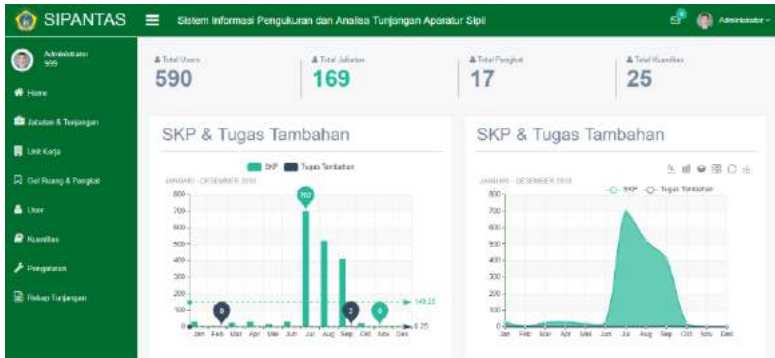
SIPANTAS

Sistem Informasi Pengukuran dan Analisa Tunjangan Aparatur Sipil

Administrator

Administrator
999

Home

Jabatan & Tunjangan

Unit Kerja

Gol Ruang & Pangkat

User

Kuantitas

Pengaturan

Rekap Tunjangan

Total Users
590

Total Jabatan
169

Total Pangkat
17

Total Kuantitas
25

SKP & Tugas Tambahan

SKP Tugas Tambahan

JANUARI - DESEMBER 2018

800
700
600
500
400
300
200
100
0

702

149.25

8

2

0

0.25

Jan Feb Mar Apr Mei Jun Jul Aug Sep Okt Nov Dec

SKP & Tugas Tambahan

JANUARI - DESEMBER 2018

SKP Tugas Tambahan

800
700
600
500
400
300
200
100
0

Jan Feb Mar Apr Mei Jun Jul Aug Sep Okt Nov Des